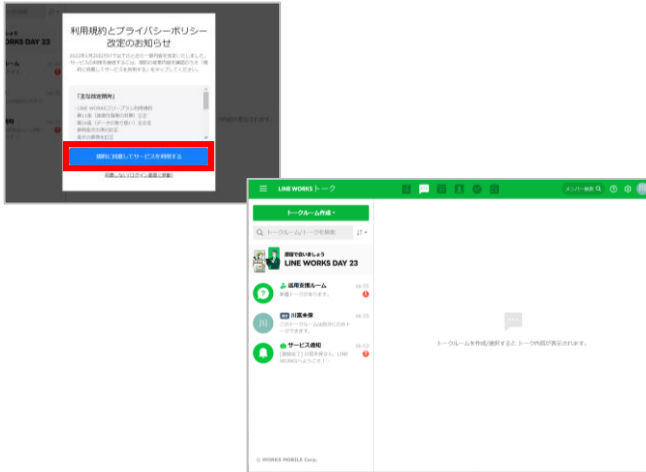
利用規約とプライバシーポリシー改定のお知らせ

WORKS DAY 23

ルーム

「主な改定箇所」

規約に同意してサービスを利用する

同意しない（ログイン画面に移動）

LINE WORKS トーク

メンバー検索

トークルーム作成

トークルーム/トークを検索

現場で会いましょう
LINE WORKS DAY 23

活用支援ルーム
16:05

川賀未保
16:05

サービス通知
16:53

トークルームを作成/選択するとトーク内容が表示されます。

© WORKS MOBILE Corp.